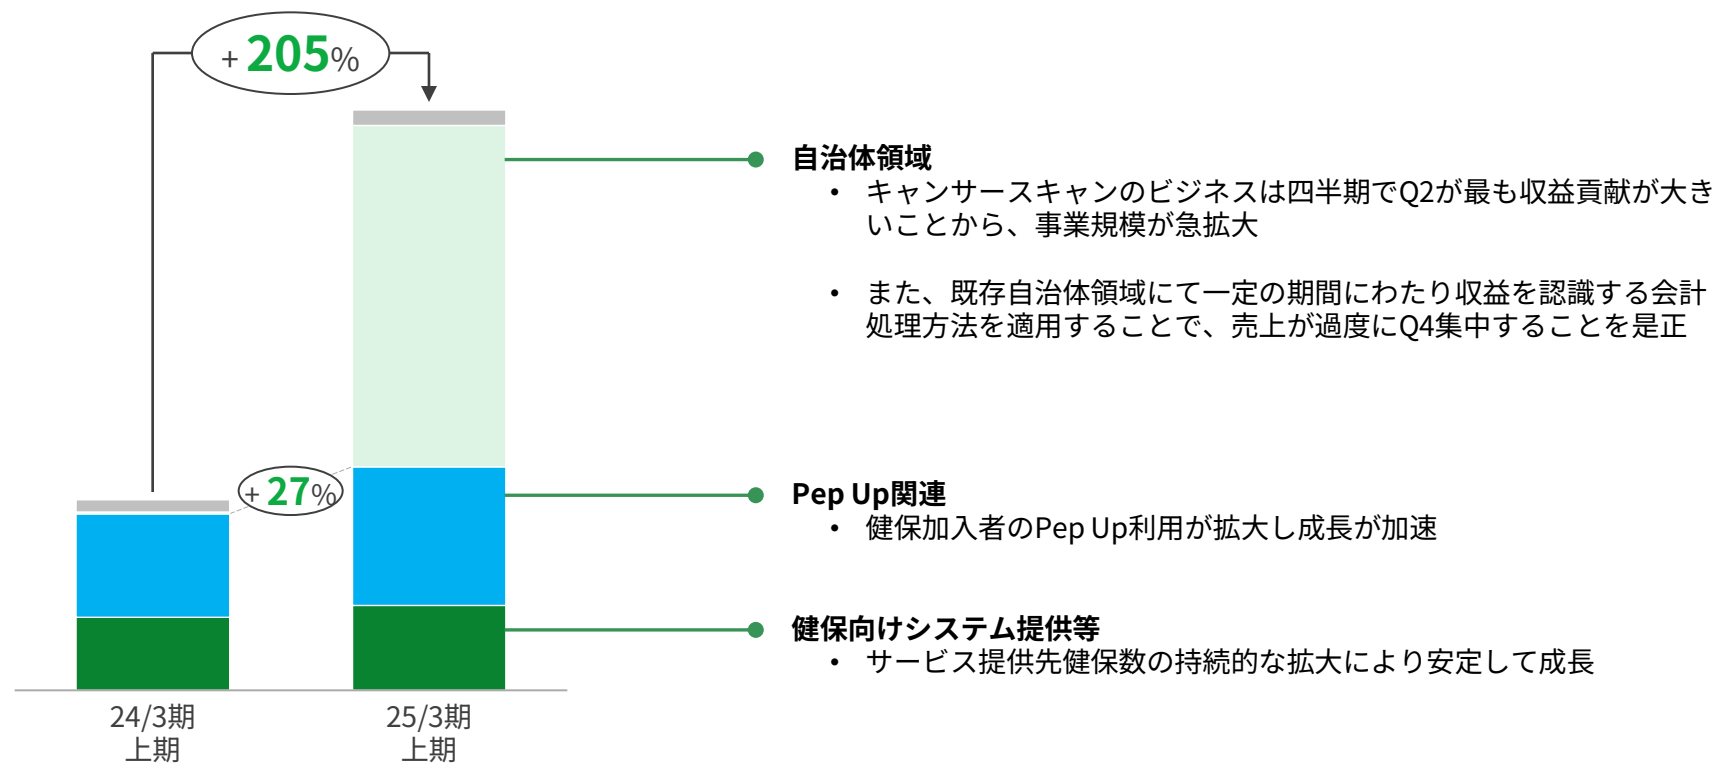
+205%

+27%

24/3期
上期

25/3期
上期

自治体領域
• キャンサースキャンのビジネスは四半期でQ2が最も収益貢献が大きいことから、事業規模が急拡大

• また、既存自治体領域にて一定の期間にわたり収益を認識する会計処理方法を適用することで、売上が過度にQ4集中することを是正

Pep Up関連
• 健保加入者のPep Up利用が拡大し成長が加速

健保向けシステム提供等
• サービス提供先健保数の持続的な拡大により安定して成長